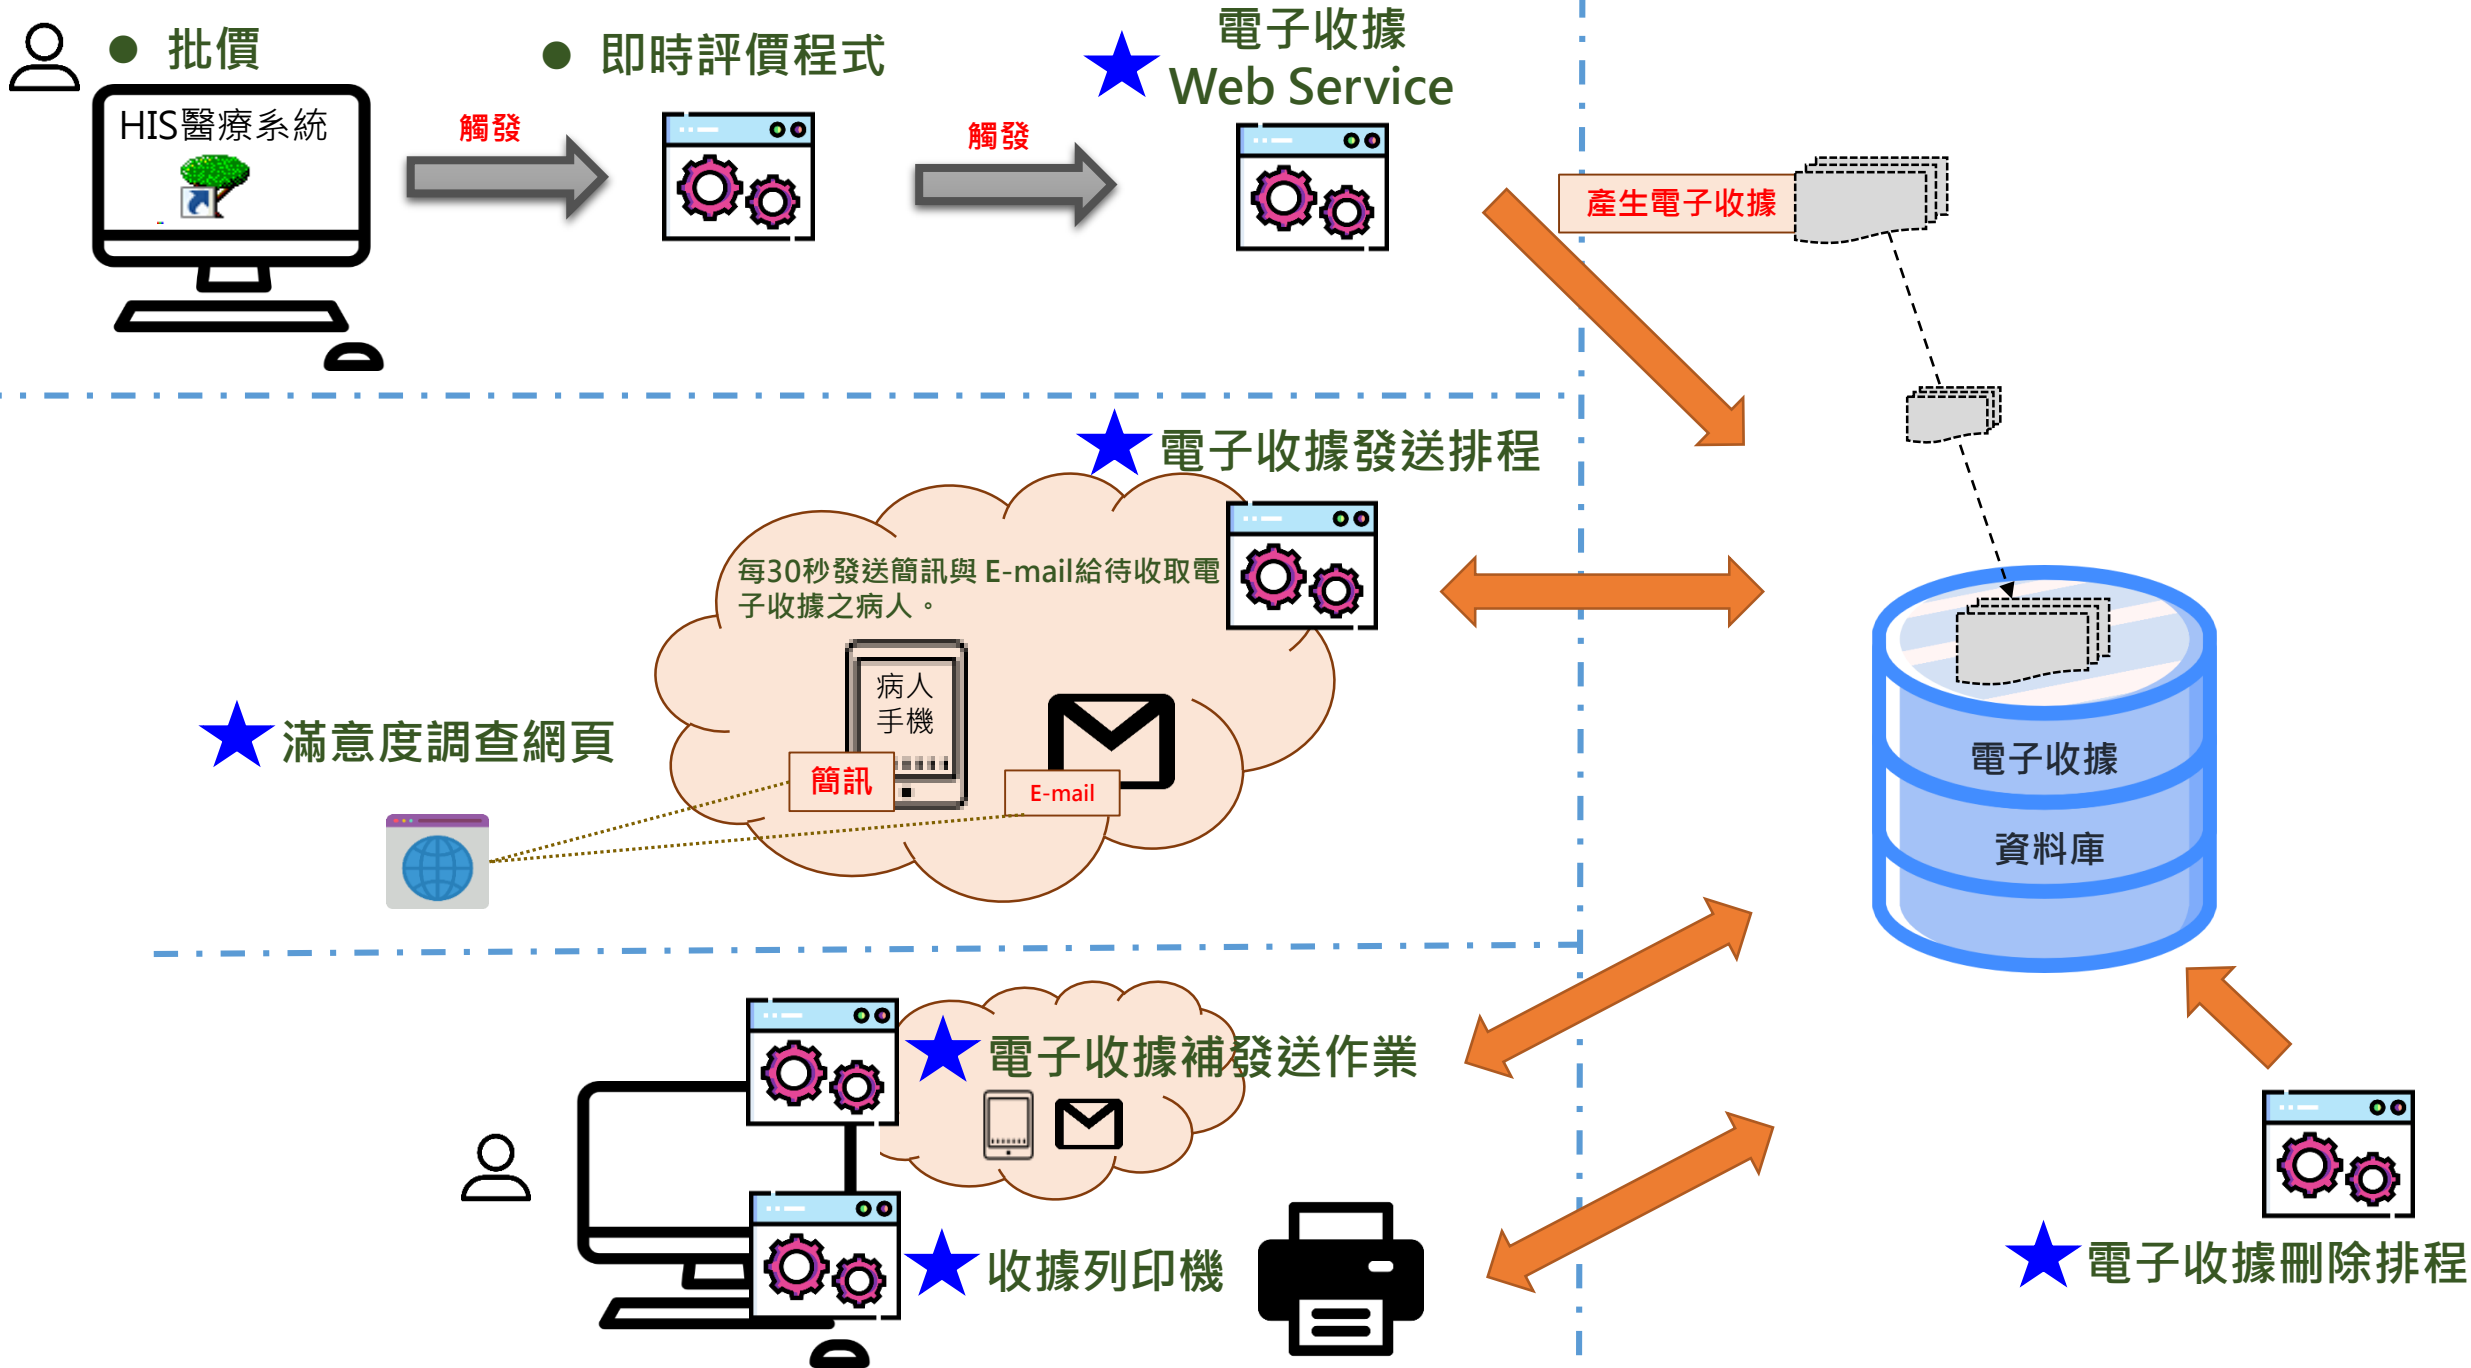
● 批價

HIS醫療系統

觸發

● 即時評價程式

觸發

★ 電子收據 Web Service

產生電子收據

★ 電子收據發送排程

每30秒發送簡訊與 E-mail給待收取電子收據之病人。

病人手機

簡訊

E-mail

★ 滿意度調查網頁

電子收據

資料庫

★ 電子收據補發送作業

★ 收據列印機

★ 電子收據刪除排程